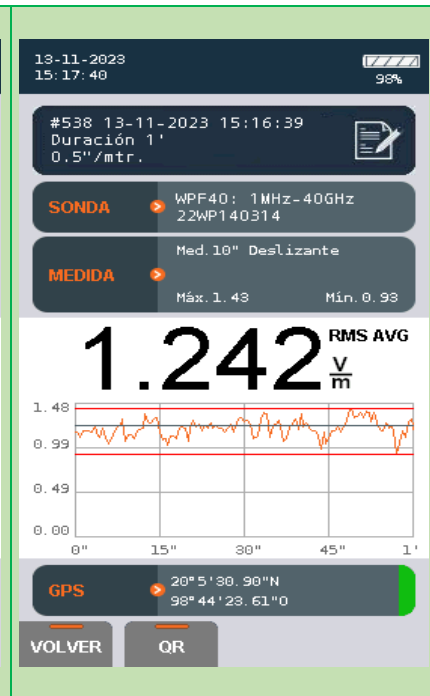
13-11-2023
15:17:40

98%

#538 13-11-2023 15:16:39
Duración 1'
0.5"/mtr.

SONDA
WPF40: 1MHz-40GHz
22WP140314

MEDIDA
Med.10" Deslizante
Máx.1.43 Mín.0.93

1.242 RMS AVG $\frac{V}{m}$

1.48
0.99
0.49
0.00
0" 15" 30" 45" 1'

GPS
20°5'30.90"N
98°44'23.61"O

VOLVER
QR